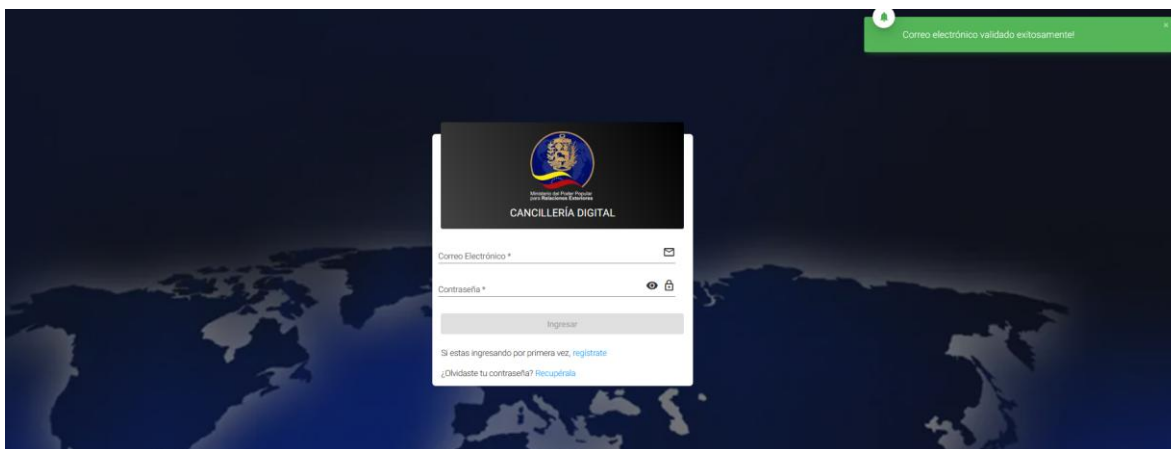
Correo electrónico validado exitosamente!

Ministerio del Poder Popular para Relaciones Exteriores

CANCILLERÍA DIGITAL

Correo Electrónico *

Contraseña *

Ingresar

Si estas ingresando por primera vez, regístrate

¿Olvidaste tu contraseña? Recupérala